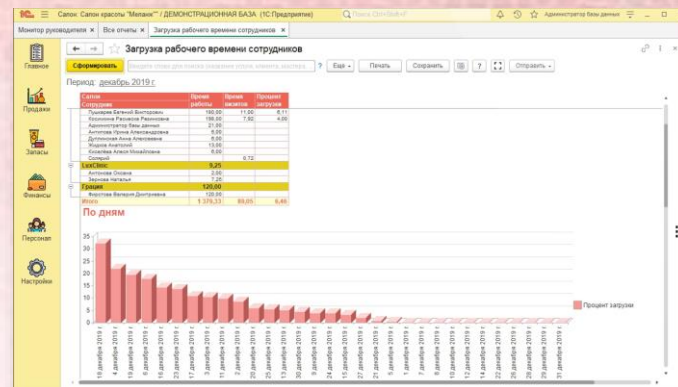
1С Салон: Салон красоты "Меланж" / ДЕМОНСТРАЦИОННАЯ БАЗА (1С:Предприятие) Поиск Ctrl+Shift+F Администратор базы данных

Монитор руководителя × Все отчеты × Загрузка рабочего времени сотрудников ×

Главное

Продажи

Запасы

Финансы

Персонал

Настройки

← → ☆ Загрузка рабочего времени сотрудников

Сформировать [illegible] ? Еще Печать Сохранить ? Отправить

Период: декабрь 2019 г.

| Салон Сотрудник | Время работы | Время визитов | Процент загрузки |
|---|---|---|---|
| Прокофьев Евгений Викторович | 190,00 | 11,50 | 6,11 |
| Коломеева Регина Рахмановна | 190,00 | 7,50 | 4,00 |
| Администратор базы данных | 21,00 | | |
| Антипова Ирина Александровна | 6,00 | | |
| Дулинская Анна Алексеевна | 6,00 | | |
| Жидков Анатолий | 13,00 | | |
| Кислёва Алиса Михайловна | 8,00 | | |
| Солярий | | 0,72 | |
| LuxClinic | 9,25 | | |
| Антонова Оксана | 2,00 | | |
| Зернова Наталья | 7,25 | | |
| Грация | 120,00 | | |
| Фёдорова Валерия Дмитриевна | 120,00 | | |
| Итого | 1 379,33 | 89,05 | 6,46 |

По дням

35
30
25
20
15
10
5
0

Процент загрузки

10 декабря 2019 г.
4 декабря 2019 г.
5 декабря 2019 г.
6 декабря 2019 г.
9 декабря 2019 г.
23 декабря 2019 г.
2 декабря 2019 г.
3 декабря 2019 г.
11 декабря 2019 г.
19 декабря 2019 г.
20 декабря 2019 г.
16 декабря 2019 г.
17 декабря 2019 г.
30 декабря 2019 г.
18 декабря 2019 г.
13 декабря 2019 г.
24 декабря 2019 г.
1 декабря 2019 г.
5 декабря 2019 г.
7 декабря 2019 г.
8 декабря 2019 г.
12 декабря 2019 г.
14 декабря 2019 г.
15 декабря 2019 г.
21 декабря 2019 г.
22 декабря 2019 г.
25 декабря 2019 г.
26 декабря 2019 г.
27 декабря 2019 г.
28 декабря 2019 г.
29 декабря 2019 г.
31 декабря 2019 г.